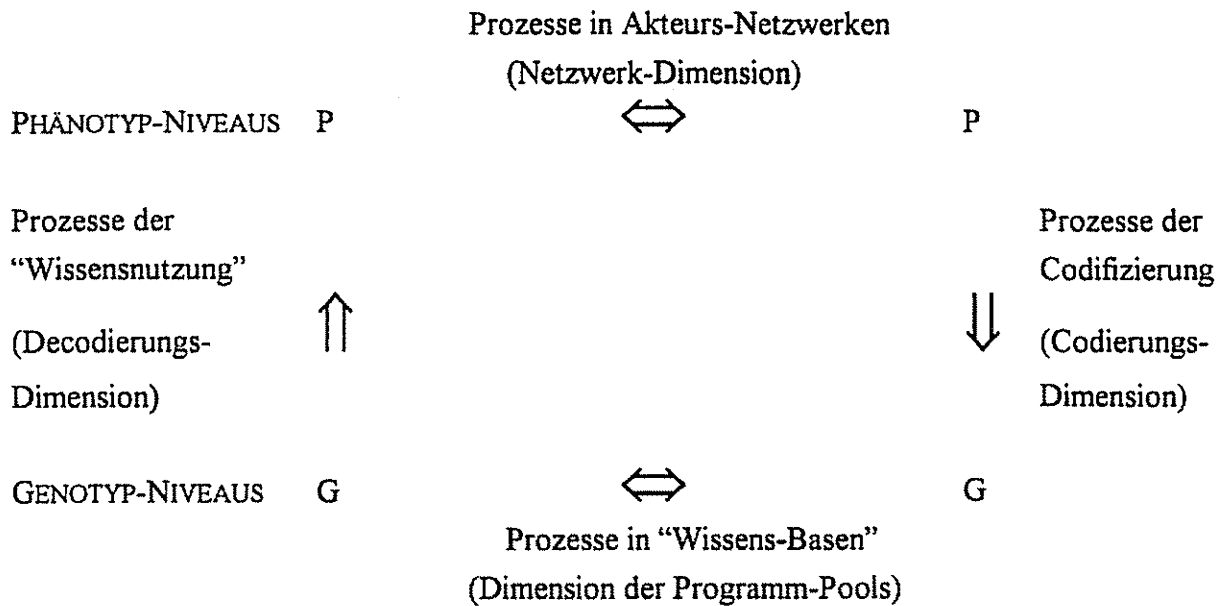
Prozesse in Akteurs-Netzwerken
(Netzwerk-Dimension)

PHÄNOTYP-NIVEAUS P $\Leftrightarrow$ P

Prozesse der "Wissensnutzung" (Decodierungs-Dimension) $\Uparrow$

$\Downarrow$ Prozesse der Codifizierung (Codierungs-Dimension)

GENOTYP-NIVEAUS G $\Leftrightarrow$ G

Prozesse in "Wissens-Basen"
(Dimension der Programm-Pools)